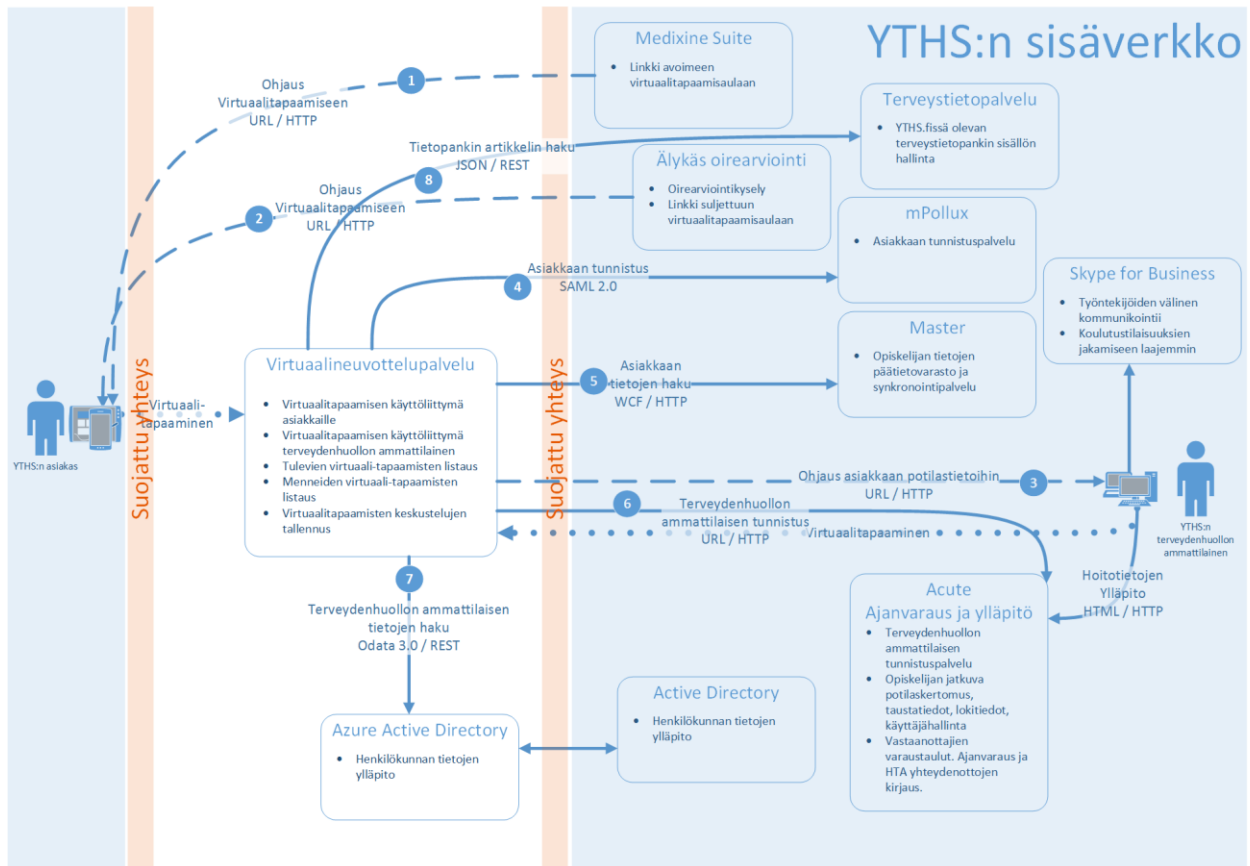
YTHS:n sisäverkko

Medixine Suite
- Linkki avoimeen virtuaalitapaamisaulaan

Ohjaus Virtuaalitapaamiseen URL / HTTP

1

Terveystietopalvelu
- YTHS.fissä olevan terveystietopankin sisällön hallinta

Tietopankin artikkelin haku JSON / REST

8

Älykäs oirearviointi
- Oirearviointikysely
- Linkki suljettuun virtuaalitapaamisaulaan

Ohjaus Virtuaalitapaamiseen URL / HTTP

2

mPollux
- Asiakkaan tunnistuspalvelu

Asiakkaan tunnistus SAML 2.0

4

Skype for Business
- Työntekijöiden välinen kommunikointi
- Koulutustilaisuuksien jakamiseen laajemmin

Master
- Opiskelijan tietojen päätietovarasto ja synkronointipalvelu

Suojattu yhteys

Suojattu yhteys

YTHS:n asiakas

Virtuaali-tapaaminen

Virtuaalineuvottelupalvelu
- Virtuaalitapaamisen käyttöliittymä asiakkaille
- Virtuaalitapaamisen käyttöliittymä terveydenhuollon ammattilainen
- Tulevien virtuaali-tapaamisten listaus
- Menneiden virtuaali-tapaamisten listaus
- Virtuaalitapaamisten keskustelujen tallennus

5

Asiakkaan tietojen haku WCF / HTTP

Ohjaus asiakkaan potilastietoihin URL / HTTP

3

YTHS:n terveydenhuollon ammattilainen

6

Terveydenhuollon ammattilaisen tunnistus URL / HTTP

Virtuaalitapaaminen

7

Terveydenhuollon ammattilaisen tietojen haku Odata 3.0 / REST

Hoitotietojen Ylläpito HTML / HTTP

Acute
Ajanvaraus ja ylläpitö
- Terveydenhuollon ammattilaisen tunnistuspalvelu
- Opiskelijan jatkuva potilaskertomus, taustatiedot, lokitiedot, käyttäjähallinta
- Vastaanottajien varaustaulut. Ajanvaraus ja HTA yhteydenottojen kirjaus.

Active Directory
- Henkilökunnan tietojen ylläpito

Azure Active Directory
- Henkilökunnan tietojen ylläpito